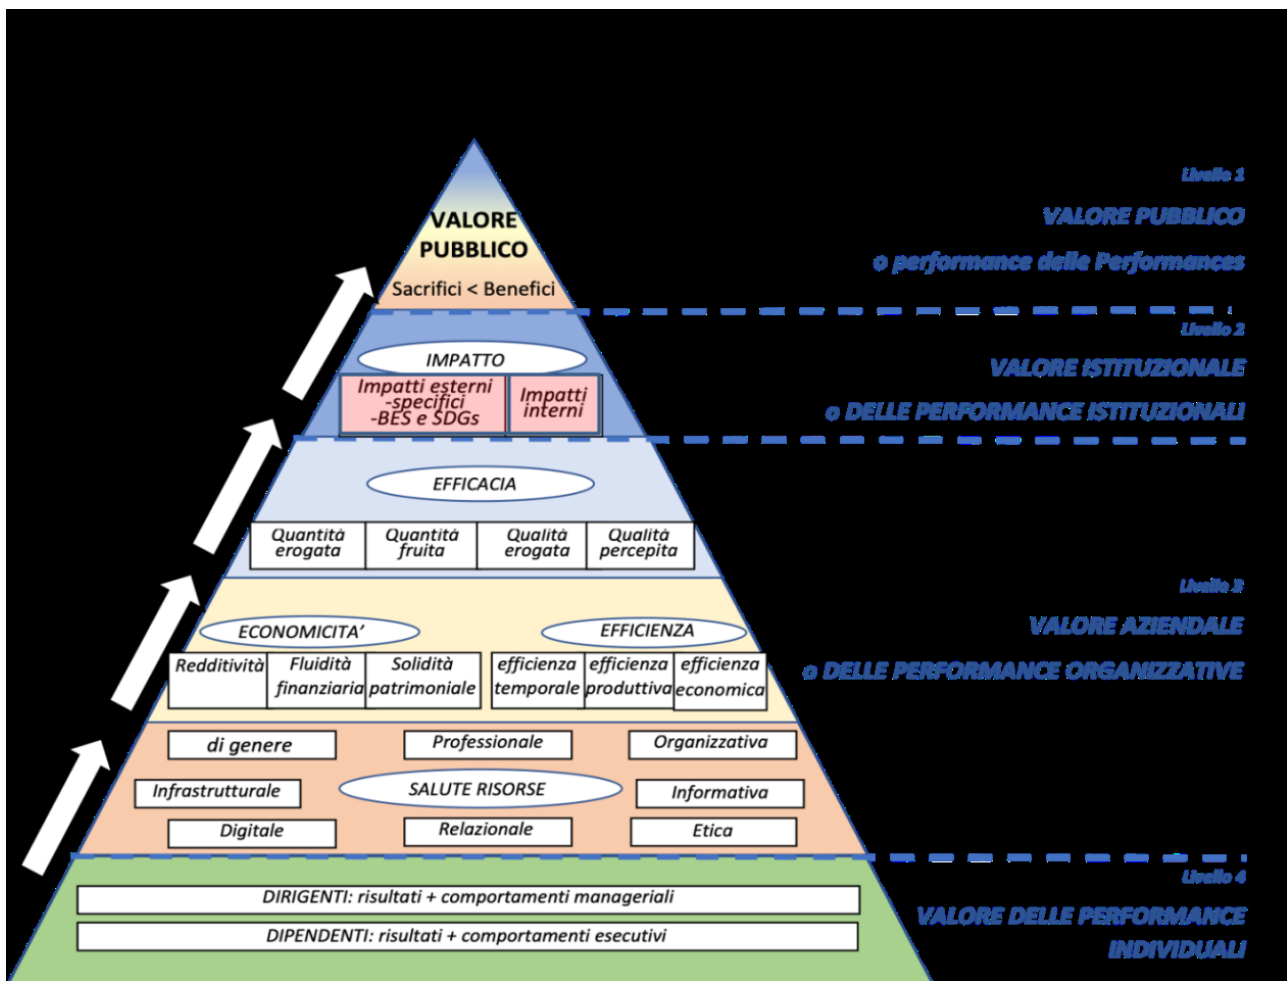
VALORE PUBBLICO

Sacrifici < Benefici

Livello 1

VALORE PUBBLICO

o performance delle Performances

IMPATTO

Impatti esterni -specifici -BES e SDGs

Impatti interni

Livello 2

VALORE ISTITUZIONALE

o DELLE PERFORMANCE ISTITUZIONALI

EFFICACIA

| Quantità erogata | Quantità fruita | Qualità erogata | Qualità percepita |
|---|---|---|---|

Livello 3

VALORE AZIENDALE

o DELLE PERFORMANCE ORGANIZZATIVE

ECONOMICITA'

EFFICIENZA

| Redditività | Fluidità finanziaria | Solidità patrimoniale | efficienza temporale | efficienza produttiva | efficienza economica |
|---|---|---|---|---|---|

di genere

Professionale

Organizzativa

Infrastrutturale

SALUTE RISORSE

Informativa

Digitale

Relazionale

Etica

Livello 4

VALORE DELLE PERFORMANCE INDIVIDUALI

DIRIGENTI: risultati + comportamenti manageriali

DIPENDENTI: risultati + comportamenti esecutivi